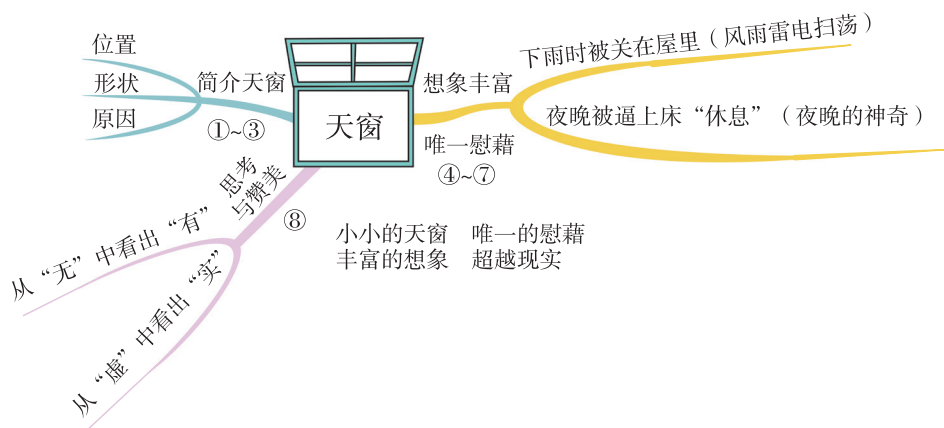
天窗

位置
形状
原因
简介天窗
①~③

想象丰富
下雨时被关在屋里（风雨雷电扫荡）
夜晚被逼上床“休息”（夜晚的神奇）
唯一慰藉
④~⑦

思考与赞美
⑧
从“无”中看出“有”
从“虚”中看出“实”

小小的天窗　唯一的慰藉
丰富的想象　超越现实